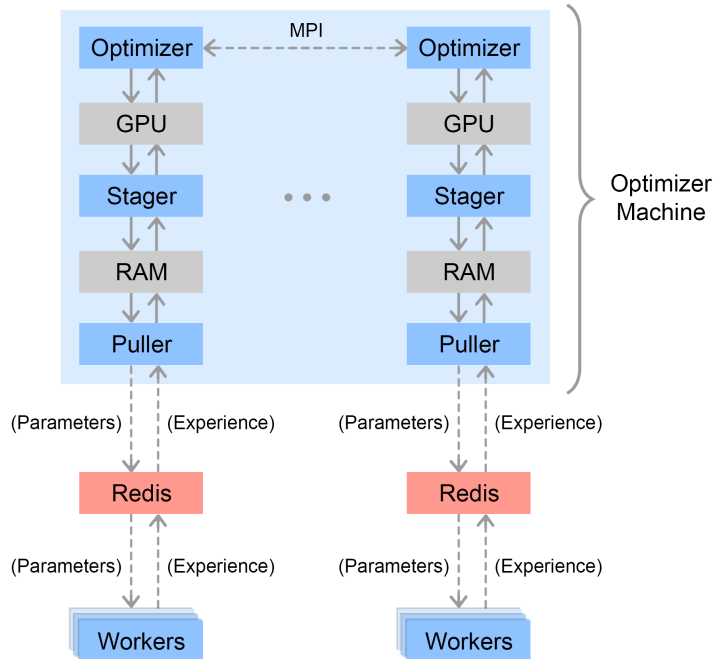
Optimizer
MPI
Optimizer
GPU
GPU
Stager
• • •
Stager
Optimizer Machine
RAM
RAM
Puller
Puller
(Parameters)
(Experience)
(Parameters)
(Experience)
Redis
Redis
(Parameters)
(Experience)
(Parameters)
(Experience)
Workers
Workers